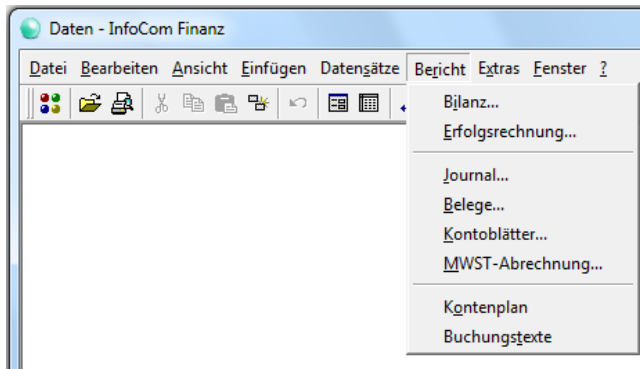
Daten - InfoCom Finanz

Datei Bearbeiten Ansicht Einfügen Datensätze Bericht Extras Fenster ?

Bilanz...
Erfolgsrechnung...

Journal...
Belege...
Kontoblätter...
MWST-Abrechnung...

Kontenplan
Buchungstexte